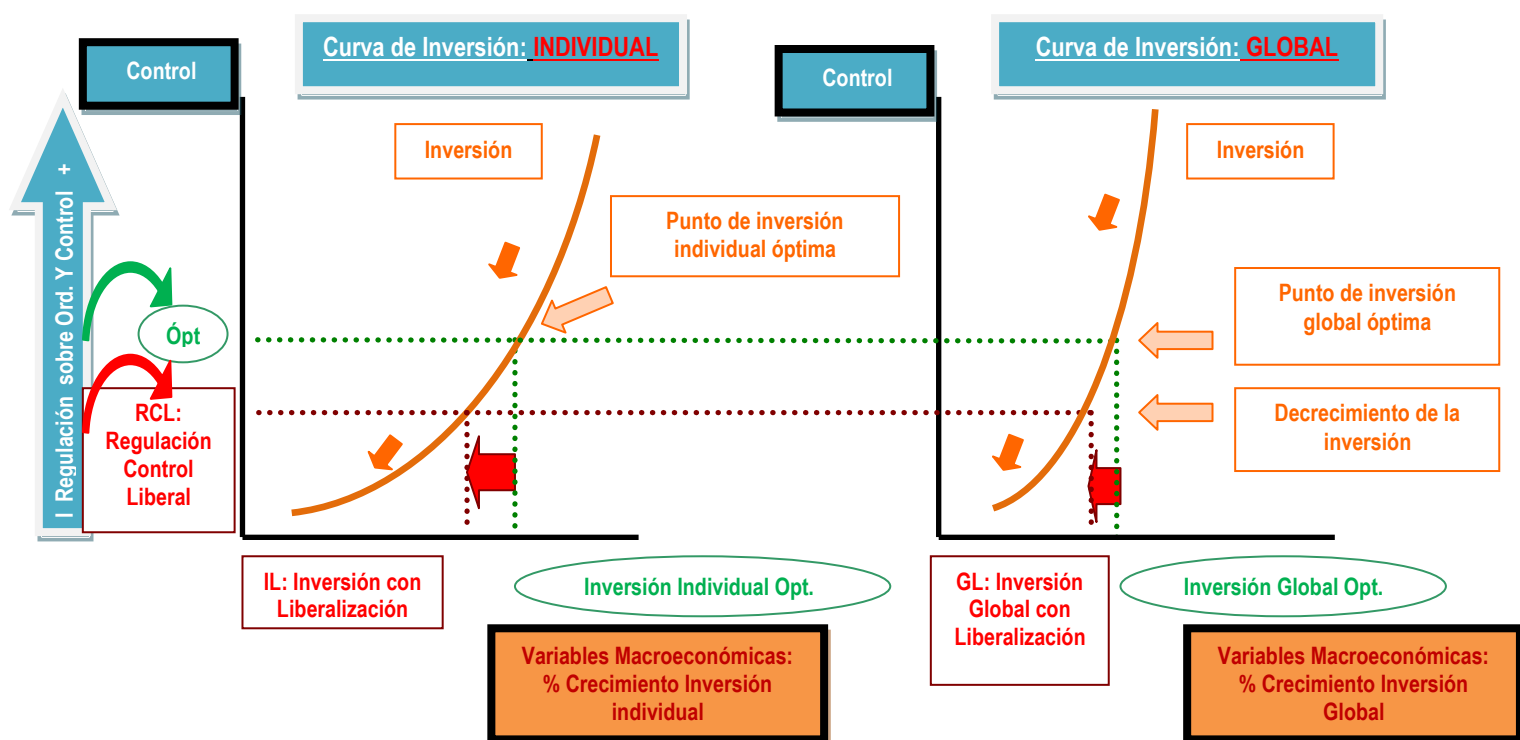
Control

Curva de Inversión: INDIVIDUAL

Control

Curva de Inversión: GLOBAL

I Regulación sobre Ord. Y Control +

Inversión

Punto de inversión individual óptima

Inversión

Punto de inversión global óptima

Decrecimiento de la inversión

Ópt

RCL: Regulación Control Liberal

IL: Inversión con Liberalización

Inversión Individual Opt.

GL: Inversión Global con Liberalización

Inversión Global Opt.

Variables Macroeconómicas: % Crecimiento Inversión individual

Variables Macroeconómicas: % Crecimiento Inversión Global